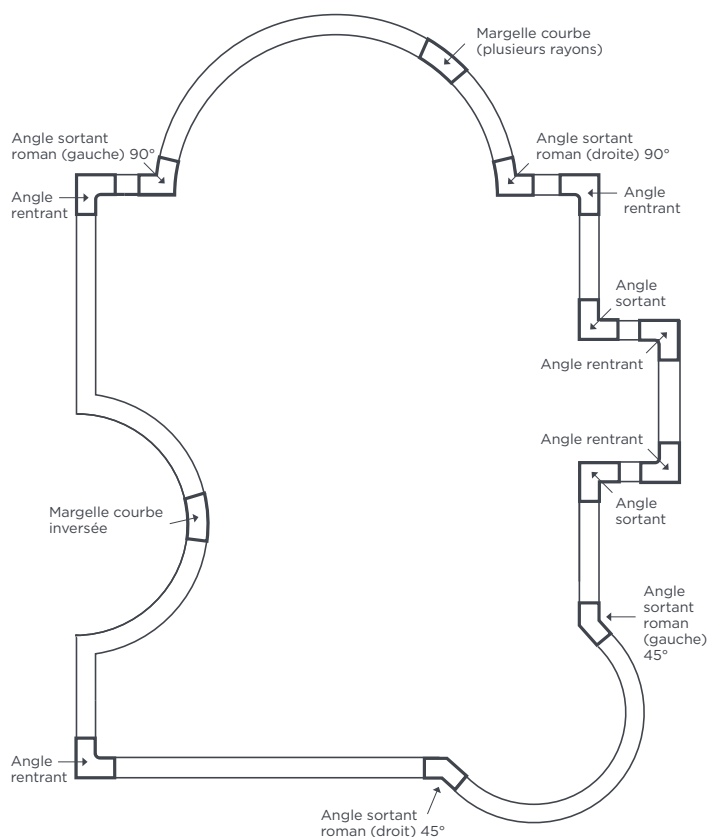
Margelle courbe (plusieurs rayons)

Angle sortant roman (gauche) 90°

Angle sortant roman (droite) 90°

Angle rentrant

Angle rentrant

Angle sortant

Angle rentrant

Angle rentrant

Angle sortant

Margelle courbe inversée

Angle sortant roman (gauche) 45°

Angle rentrant

Angle sortant roman (droit) 45°